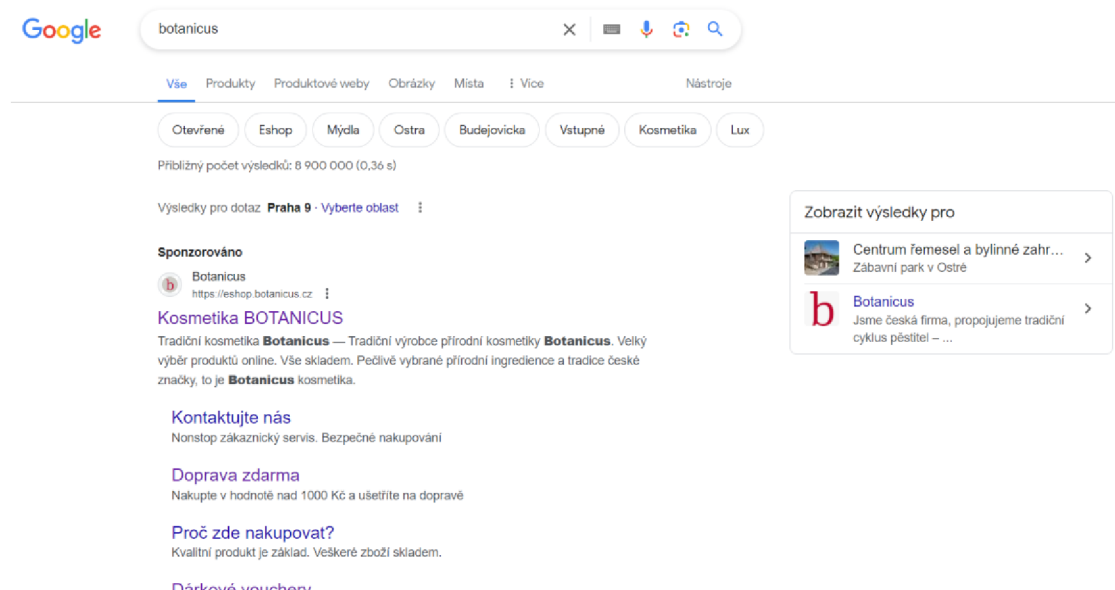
Google

botanicus

Vše Produkty Produktové weby Obrázky Místa ⋮ Více Nástroje

Otevřené Eshop Mýdla Ostra Budejovicka Vstupné Kosmetika Lux

Přibližný počet výsledků: 8 900 000 (0,36 s)

Výsledky pro dotaz **Praha 9** · Vyberte oblast

**Sponzorováno**

b Botanicus
https://eshop.botanicus.cz

Kosmetika BOTANICUS

Tradiční kosmetika **Botanicus** — Tradiční výrobce přírodní kosmetiky **Botanicus**. Velký výběr produktů online. Vše skladem. Pečlivě vybrané přírodní ingredience a tradice české značky, to je **Botanicus** kosmetika.

Kontaktujte nás
Nonstop zákaznický servis. Bezpečné nakupování

Doprava zdarma
Nakupte v hodnotě nad 1000 Kč a ušetříte na dopravě

Proč zde nakupovat?
Kvalitní produkt je základ. Veškeré zboží skladem.

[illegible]

Zobrazit výsledky pro

Centrum řemesel a bylinné zahr...
Zábavní park v Ostré

b Botanicus
Jsme česká firma, propojujeme tradiční cyklus pěstitel – ...